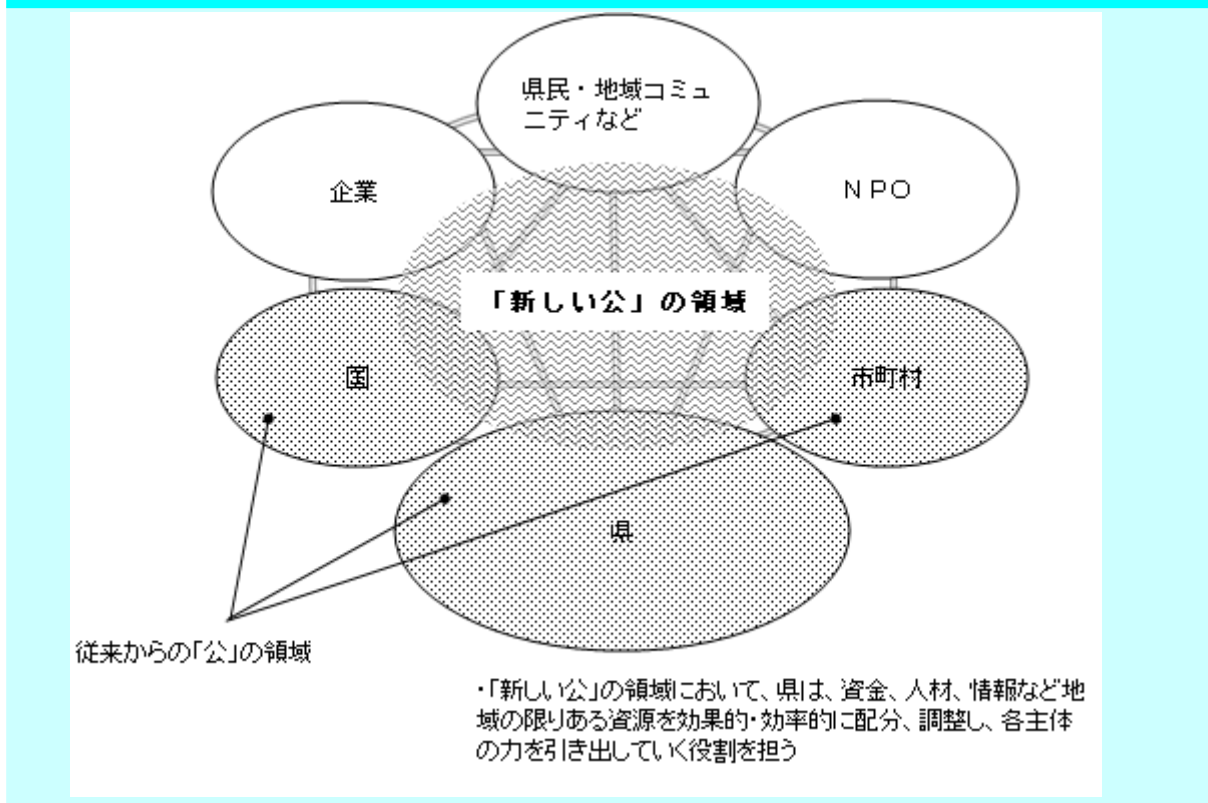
県民・地域コミュニティなど

企業

NPO

「新しい公」の領域

国

市町村

県

従来からの「公」の領域

・「新しい公」の領域において、県は、資金、人材、情報など地域の限りある資源を効果的・効率的に配分、調整し、各主体の力を引き出していく役割を担う